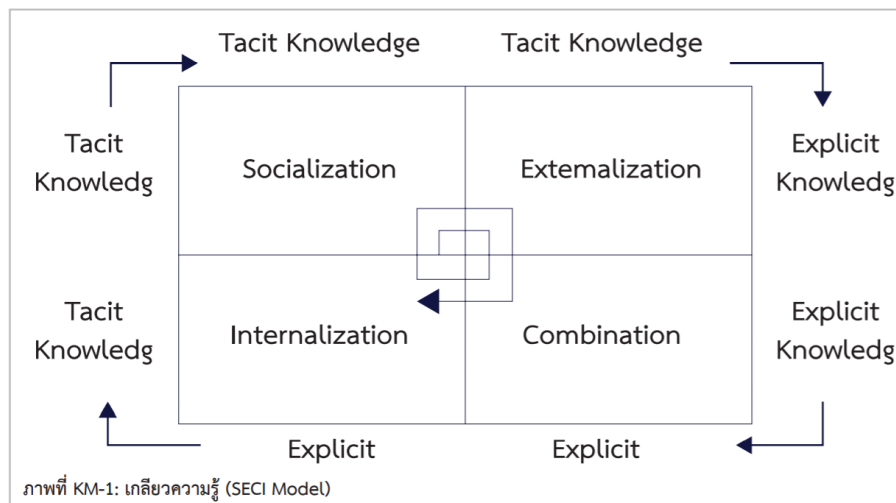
Tacit Knowledge

Tacit Knowledge

Tacit Knowledg

Socialization

Extemalization

Explicit Knowledg

Tacit Knowledg

Internalization

Combination

Explicit Knowledg

Explicit

Explicit

ภาพที่ KM-1: เกลียวความรู้ (SECI Model)